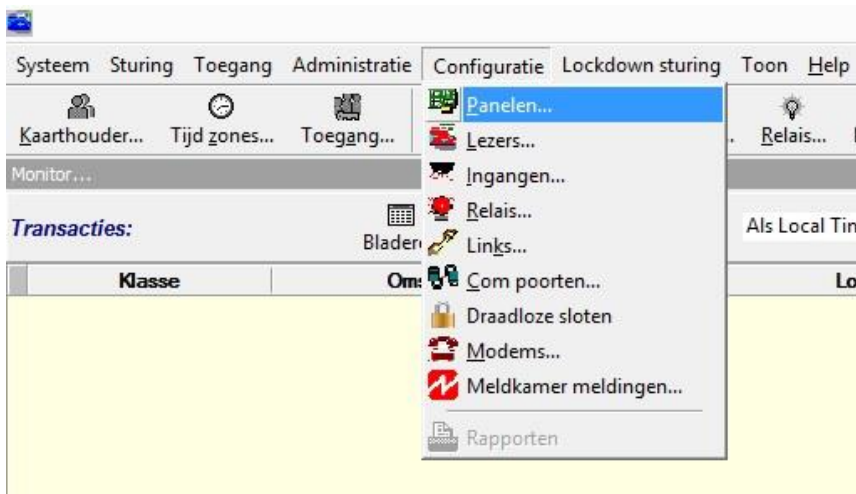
Systeem Sturing Toegang Administratie Configuratie Lockdown sturing Toon Help

Kaarthouder... Tijd zones... Toegang... . Relais...

Monitor...

Transacties:

Blader

Als Local Tin

Klasse Om Lo

Panelen...
Lezers...
Ingangen...
Relais...
Links...
Com poorten...
Draadloze sloten
Modems...
Meldkamer meldingen...
Rapporten